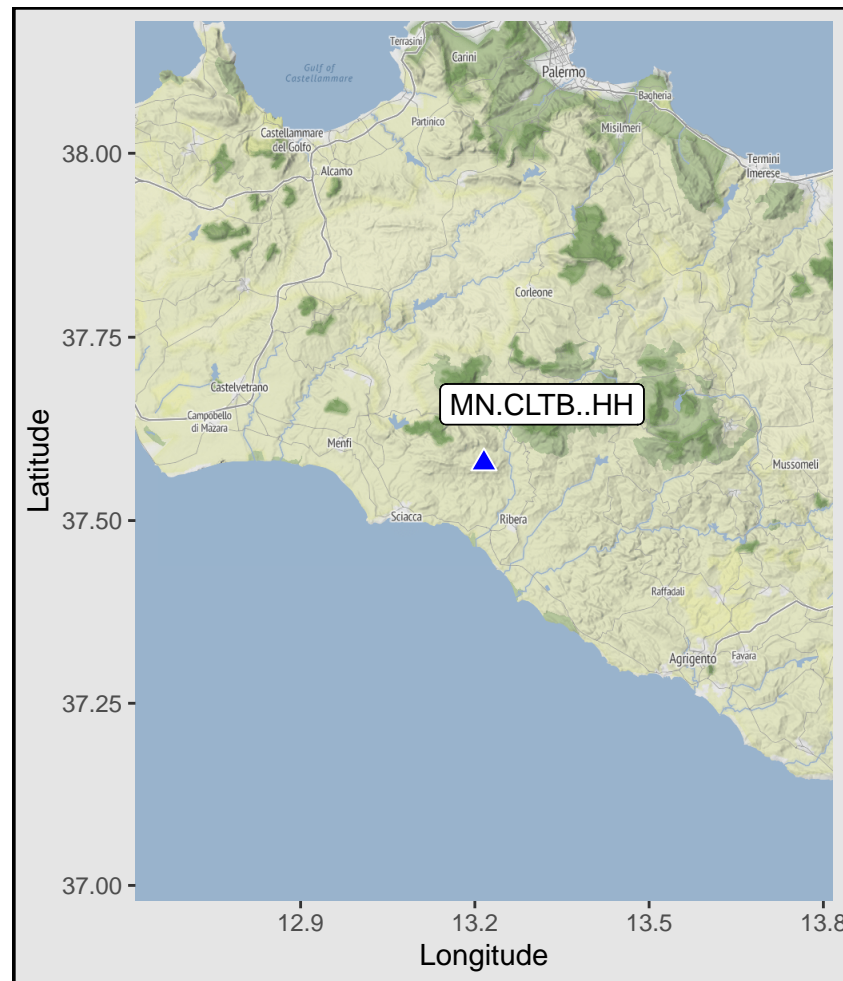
Terrasini
Carini
Palermo
Gulf of Castellammare
Bagheria
Partinico
Misilmeri
Castellammare del Golfo
Termini Imerese
Alcamo
Corleone
Castelvetrano
Campobello di Mazara
Menfi
MN.CLTB..HH
Mussomeli
Sciacca
Ribera
Raffadali
Agrigento
Favara

Latitude
38.00
37.75
37.50
37.25
37.00
12.9
13.2
13.5
13.8
Longitude